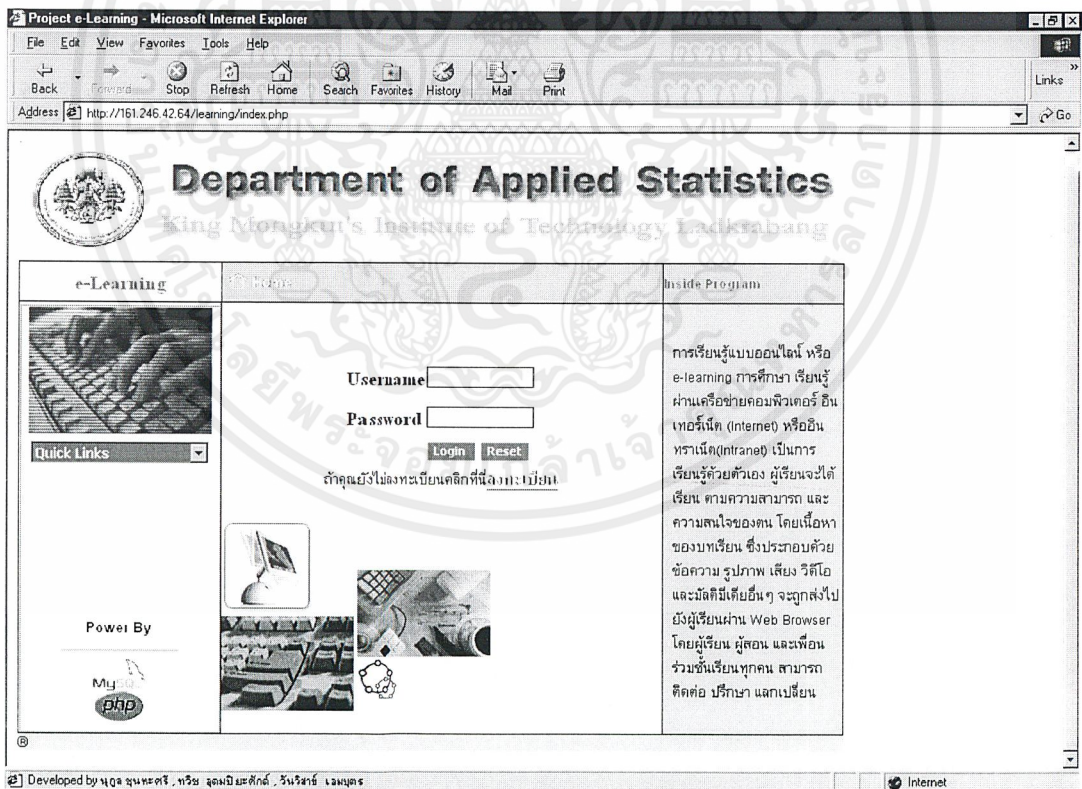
Project e-Learning - Microsoft Internet Explorer

File Edit View Favorites Tools Help

Back Forward Stop Refresh Home Search Favorites History Mail Print

Links

Address http://161.246.42.64/learning/index.php

Go

Department of Applied Statistics

King Mongkut's Institute of Technology Ladkrabang

e-Learning

Home

Inside Program

Quick Links

Username

Password

Login Reset

ถ้าคุณยังไม่ลงทะเบียนคลิกที่นี่ลงทะเบียน

การเรียนรู้แบบออนไลน์ หรือ e-learning การศึกษา เรียนรู้ผ่านเครือข่ายคอมพิวเตอร์ อินเทอร์เน็ต (Internet) หรืออินทราเน็ต(Intranet) เป็นการเรียนรู้ด้วยตัวเอง ผู้เรียนจะได้เรียน ตามความสามารถ และความสนใจของตน โดยเนื้อหาของบทเรียน ซึ่งประกอบด้วย ข้อความ รูปภาพ เสียง วิดีโอ และมัลติมีเดียอื่นๆ จะถูกส่งไปยังผู้เรียนผ่าน Web Browser โดยผู้เรียน ผู้สอน และเพื่อนร่วมชั้นเรียนทุกคน สามารถติดต่อ ปรึกษา แลกเปลี่ยน

Power By

MySQL

php

®

Developed by นุกูล ชุนหะศรี , ทวีข อุดมปิยะศักดิ์ , วันวิสาข์ เฉมบุตร

Internet